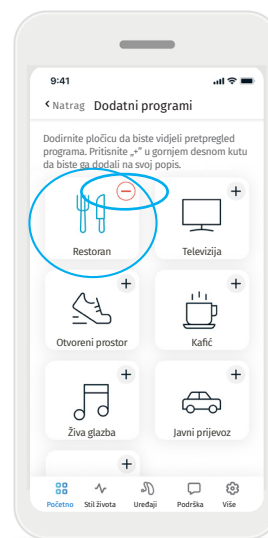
9:41

‹ Natrag Dodatni programi

Dodirnite pločicu da biste vidjeli pretpregled programa. Pritisnite „+“ u gornjem desnom kutu da biste ga dodali na svoj popis.

Restoran

+
Televizija

+
Otvoreni prostor

+
Kafić

+
Živa glazba

+
Javni prijevoz

+

Početno Stil života Uređaji Podrška Više